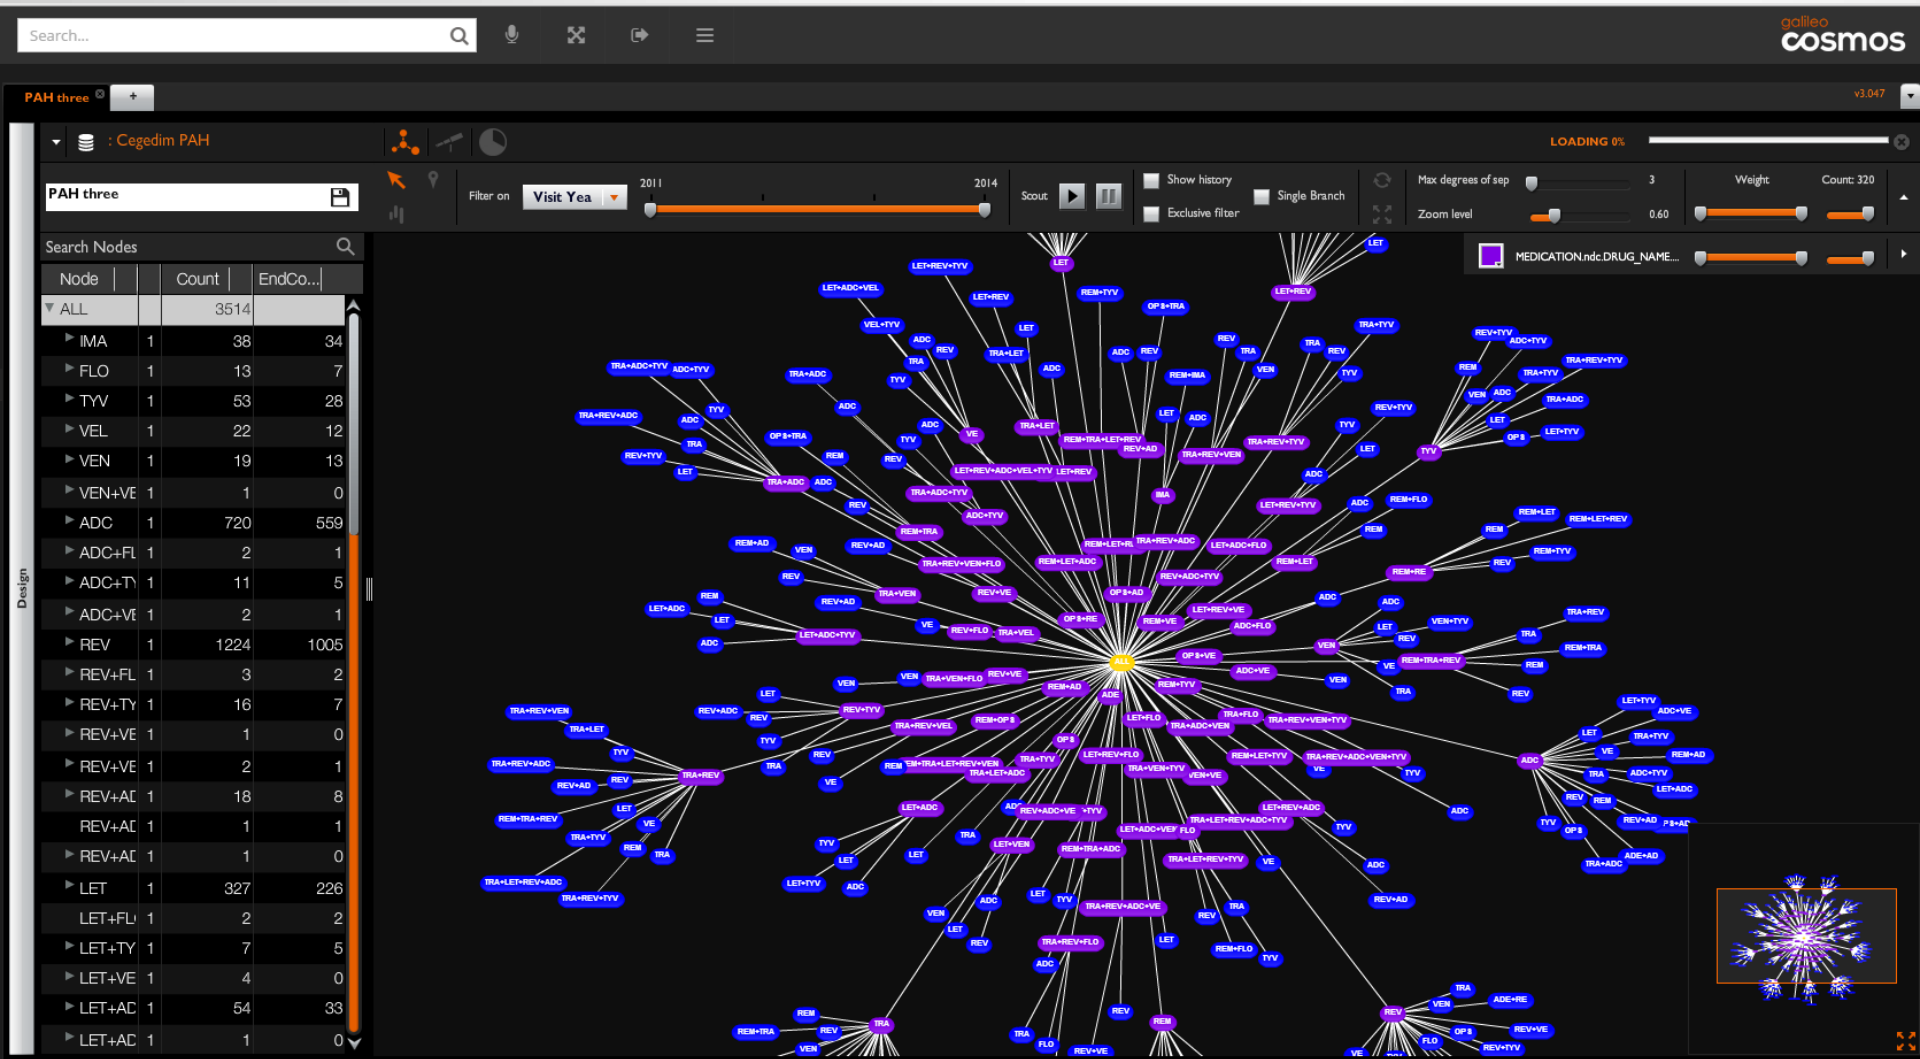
Search...

galileo
cosmos

PAH three
+
v3.047

: Cegedim PAH
LOADING 0%

PAH three
Filter on
Visit Yea
2011
2014
Scout
Show history
Exclusive filter
Single Branch
Max degrees of sep
3
Zoom level
0.60
Weight
Count: 320
MEDICATION.ndc.DRUG_NAME...

Search Nodes

Design

| Node | | Count | EndCo... |
|---|---|---|---|
| ALL | | 3514 | |
| IMA | 1 | 38 | 34 |
| FLO | 1 | 13 | 7 |
| TYV | 1 | 53 | 28 |
| VEL | 1 | 22 | 12 |
| VEN | 1 | 19 | 13 |
| VEN+VE | 1 | 1 | 0 |
| ADC | 1 | 720 | 559 |
| ADC+FL | 1 | 2 | 1 |
| ADC+TY | 1 | 11 | 5 |
| ADC+VE | 1 | 2 | 1 |
| REV | 1 | 1224 | 1005 |
| REV+FL | 1 | 3 | 2 |
| REV+TY | 1 | 16 | 7 |
| REV+VE | 1 | 1 | 0 |
| REV+VE | 1 | 2 | 1 |
| REV+AD | 1 | 18 | 8 |
| REV+AD | 1 | 1 | 1 |
| REV+AD | 1 | 1 | 0 |
| LET | 1 | 327 | 226 |
| LET+FL | 1 | 2 | 2 |
| LET+TY | 1 | 7 | 5 |
| LET+VE | 1 | 4 | 0 |
| LET+AD | 1 | 54 | 33 |
| LET+AD | 1 | 1 | 0 |

ALL
LET
LET+REV
LET+REV+TYV
LET+ADC+VEL
LET+REV
REM+TYV
OP8+TRA
TRA+TYV
VEL+TYV
ADC
REV
TRA
TYV
TRA+LET
LET
ADC
REV
TRA
REV
TRA
VEN
TYV
REV+TYV
ADC+TYV
TRA+REV+TYV
TRA+ADC+TYV
ADC+TYV
TRA+ADC
REM+IMA
TRA+TYV
REM
TRA+REV+ADC
ADC
TYV
TRA+ADC
VEN
ADC
LET
OP8+TRA
TRA+LET
REM+TRA+LET+REV
REV+AD
TRA+REV+VEN
TRA+REV+TYV
LET+TYV
REV+TYV
REV+TYV
LET+REV+ADC+VEL+TYV
LET+REV
TRA+ADC+TYV
IMA
LET+REV+TYV
REM+FLO
REM+LET
REM+LET+REV
REM+TRA
ADC+TYV
REM+LET+REV
TRA+REV+ADC
LET+ADC+FLO
TRA+REV+VEN+FLO
REM+LET+ADC
REV+ADC+TYV
REM+LET
REM+RE
REM+TYV
REM+AD
VEN
REV+AD
REV
TRA+VEN
REV+VE
OP8+AD
LET+REV+VE
ADC
LET+ADC
REM
REV+AD
LET
VE
REV+FLO
TRA+VEL
OP8+RE
REM+VE
ADC+FLO
VEN+TYV
TRA+REV
LET+ADC+TYV
OP8+VE
ADC+VE
REM+TRA+REV
REM+TRA
VEN
TRA+VEN+FLO
REV+VE
REM+AD
REM+TYV
TRA+FLO
TRA+REV+VEN+TYV
LET+TYV
ADC+VE
TRA+REV+VEN
TRA+LET
REV+ADC
REV+TYV
REM+OP8
LET+FLO
TRA+ADC+VEN
TRA+REV+VEL
OP8
TRA+TYV
REM+TRA+LET+REV+VEN
TRA+LET+ADC
LET+REV+FLO
REM+LET+TYV
TRA+REV+ADC+VEN+TYV
TRA+VEN+TYV
VEN+VE
TRA+REV+ADC
TRA+REV
REV+AD
TRA+TYV
REM+AD
ADC+TYV
LET+ADC
REM+TRA+REV
LET+ADC
REV+ADC+VE
TYV
TRA+LET+REV+ADC+TYV
LET+REV+ADC
LET+ADC+VE
FLO
REM+TRA+ADC
LET+VEN
TRA+LET+REV+TYV
ADE+AD
TRA+ADC
TRA+LET+REV+ADC
TRA+REV+TYV
LET+TYV
TRA+REV+ADC+VE
REV+AD
TRA+REV+FLO
REM+FLO
REM+TRA
REV+VE
ADE+RE